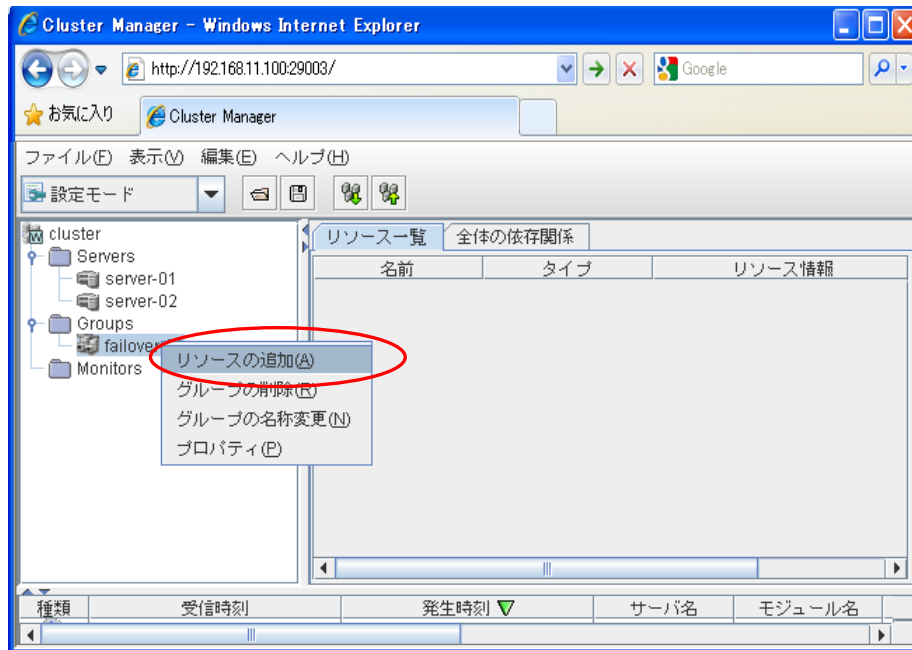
Cluster Manager - Windows Internet Explorer

http://192.168.11.100:29003/

Google

お気に入り

Cluster Manager

ファイル(F) 表示(V) 編集(E) ヘルプ(H)

設定モード

cluster
Servers
server-01
server-02
Groups
failover
Monitors

リソースの追加(A)
グループの削除(R)
グループの名称変更(N)
プロパティ(P)

リソース一覧 全体の依存関係

| 名前 | タイプ | リソース情報 |
|---|---|---|

| 種類 | 受信時刻 | 発生時刻 | サーバ名 | モジュール名 |
|---|---|---|---|---|